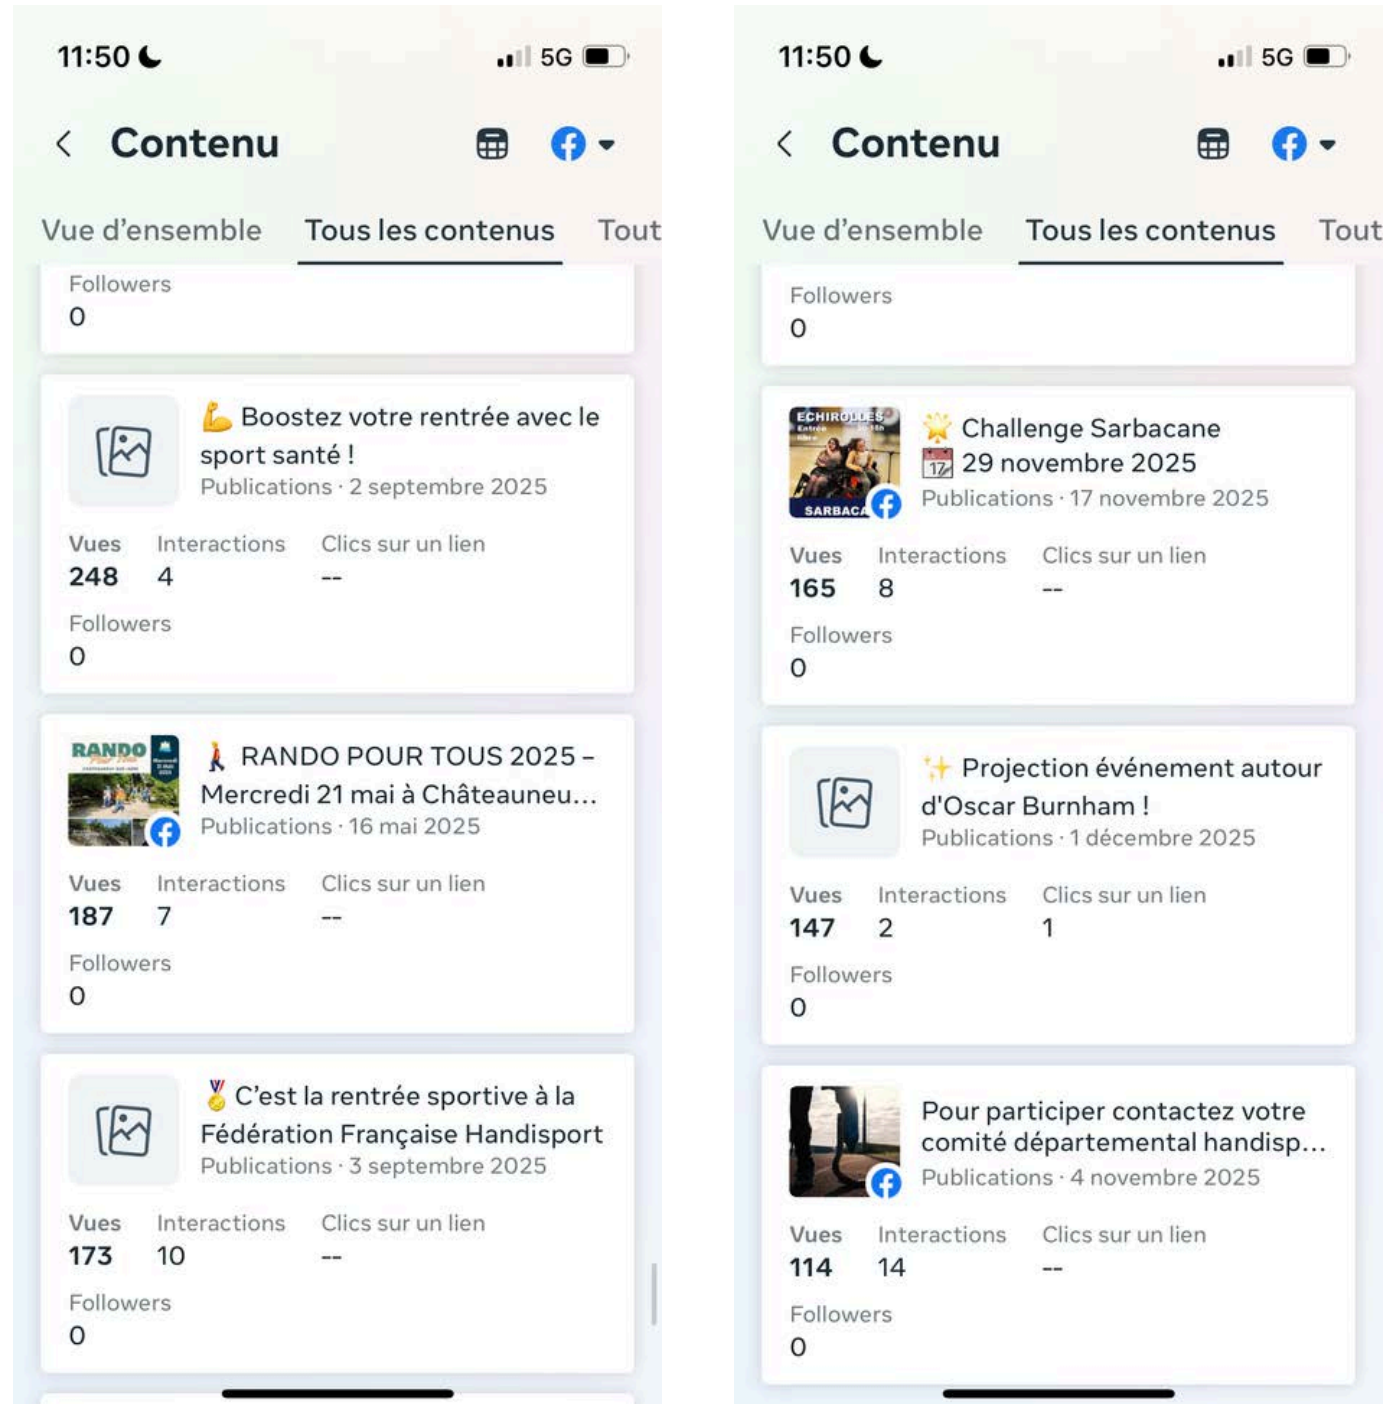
11:50 5G

Contenu

Vue d'ensemble Tous les contenus Tout

Followers
0

💪 Boostez votre rentrée avec le sport santé !
Publications · 2 septembre 2025

| Vues | Interactions | Clics sur un lien |
|---|---|---|
| 248 | 4 | -- |

Followers
0

RANDO Pour Tous

🚶 RANDO POUR TOUS 2025 – Mercredi 21 mai à Châteauneu...
Publications · 16 mai 2025

| Vues | Interactions | Clics sur un lien |
|---|---|---|
| 187 | 7 | -- |

Followers
0

🥇 C'est la rentrée sportive à la Fédération Française Handisport
Publications · 3 septembre 2025

| Vues | Interactions | Clics sur un lien |
|---|---|---|
| 173 | 10 | -- |

Followers
0

11:50 5G

Contenu

Vue d'ensemble Tous les contenus Tout

Followers
0

ECHIROLLES
SARBACA

🌟 Challenge Sarbacane
📅 29 novembre 2025
Publications · 17 novembre 2025

| Vues | Interactions | Clics sur un lien |
|---|---|---|
| 165 | 8 | -- |

Followers
0

✨ Projection événement autour d'Oscar Burnham !
Publications · 1 décembre 2025

| Vues | Interactions | Clics sur un lien |
|---|---|---|
| 147 | 2 | 1 |

Followers
0

Pour participer contactez votre comité départemental handisp...
Publications · 4 novembre 2025

| Vues | Interactions | Clics sur un lien |
|---|---|---|
| 114 | 14 | -- |

Followers
0